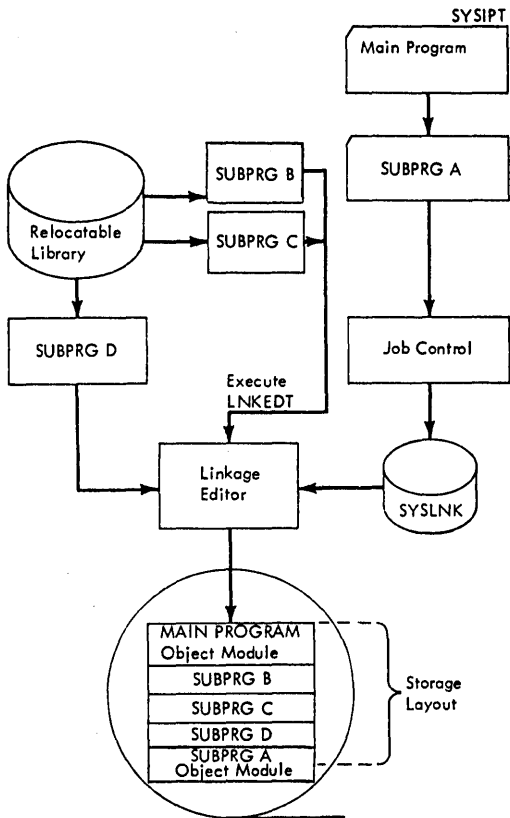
SYSIPT

Main Program

SUBPRG A

Job Control

SYSLNK

Relocatable Library

SUBPRG B

SUBPRG C

SUBPRG D

Execute LNKEDT

Linkage Editor

MAIN PROGRAM Object Module

SUBPRG B

SUBPRG C

SUBPRG D

SUBPRG A Object Module

Storage Layout